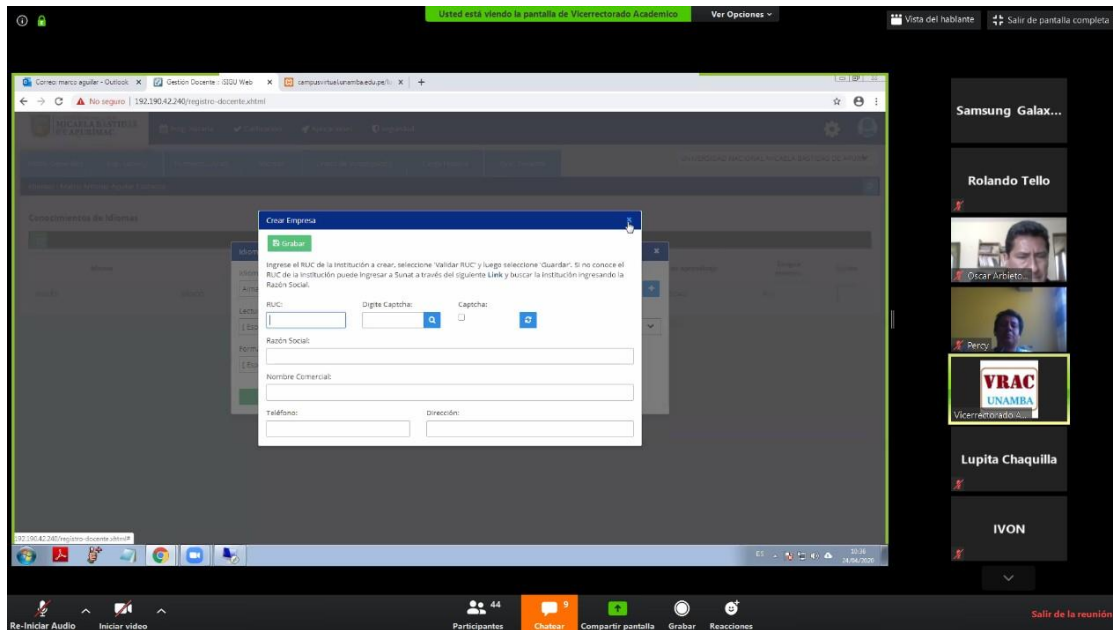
Usted está viendo la pantalla de Vicerrectorado Academico

Ver Opciones

Vista del hablante

Salir de pantalla completa

Correo: marco aguilar - Outlook ×

Gestión Docente :: SIGU Web ×

campusvirtual.unamba.edu.pe/l ×

No seguro | 192.190.42.240/registro-docente.xhtml

Conocimiento de Idiomas

Crear Empresa

Grabar

Ingrese el RUC de la Institución a crear, seleccione 'Validar RUC' y luego seleccione 'Guardar'. Si no conoce el RUC de la Institución puede ingresar a Sunat a través del siguiente Link y buscar la institución ingresando la Razón Social.

RUC:

Digite Captcha:

Captcha:

Razón Social:

Nombre Comercial:

Teléfono:

Dirección:

192.190.42.240/registro-docente.xhtml#

10:36
24/06/2020

Samsung Galax...

Rolando Tello

Oscar Arbieto...

Percy

VRAC
UNAMBA

Vicerrectorado A...

Lupita Chaquilla

IVON

Re-Iniciar Audio

Iniciar video

44

Participantes

9

Chatear

Compartir pantalla

Grabar

Reacciones

Salir de la reunión